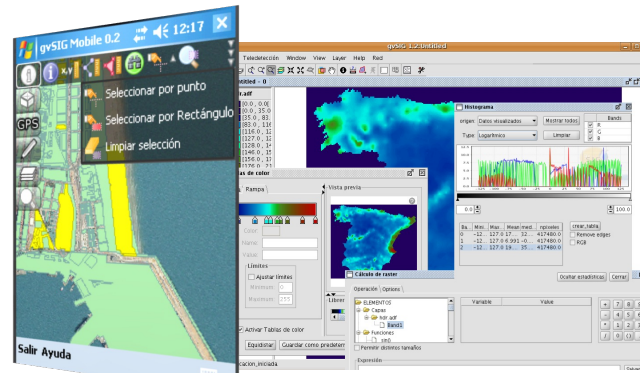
gvSIG Mobile 0.2

12:17

GPS

Seleccionar por punto

Seleccionar por Rectángulo

Limpiar selección

Salir Ayuda

gvSIG 1.2.Untitled

Teledetección Window View Layer Help Red

ntitled - 0

t.adf

Histograma

origen Datos visualizados Mostrar todos

Tipo Logarítmico Limpiar

Bands

R

G

B

0.0

100.0

Ba... Míni... Máx... Mean Mean med... npixeles

0 ...12... 127.0 17... 52... 417480.0

1 ...12... 127.0 6.393 ...0... 417480.0

2 ...12... 127.0 19... 23... 417480.0

crear_tabla

Remove edges

RGB

Ocultar estadísticas Cerrar

as de color

Rampa

Vista previa

Color

Nombre

Valor

Límites

Ajustar límites

Mínimo 0

Máximo 255

Activar Tablas de color

Equiparar Guardar como predeterm

ación_iniciada

Cálculo de raster

Operación Opciones

ELEMENTOS

Capas

hdr.adf

Band1

Funciones

sin()

Variable Valor

Permitir distintos tamaños

Expresión

Lienz